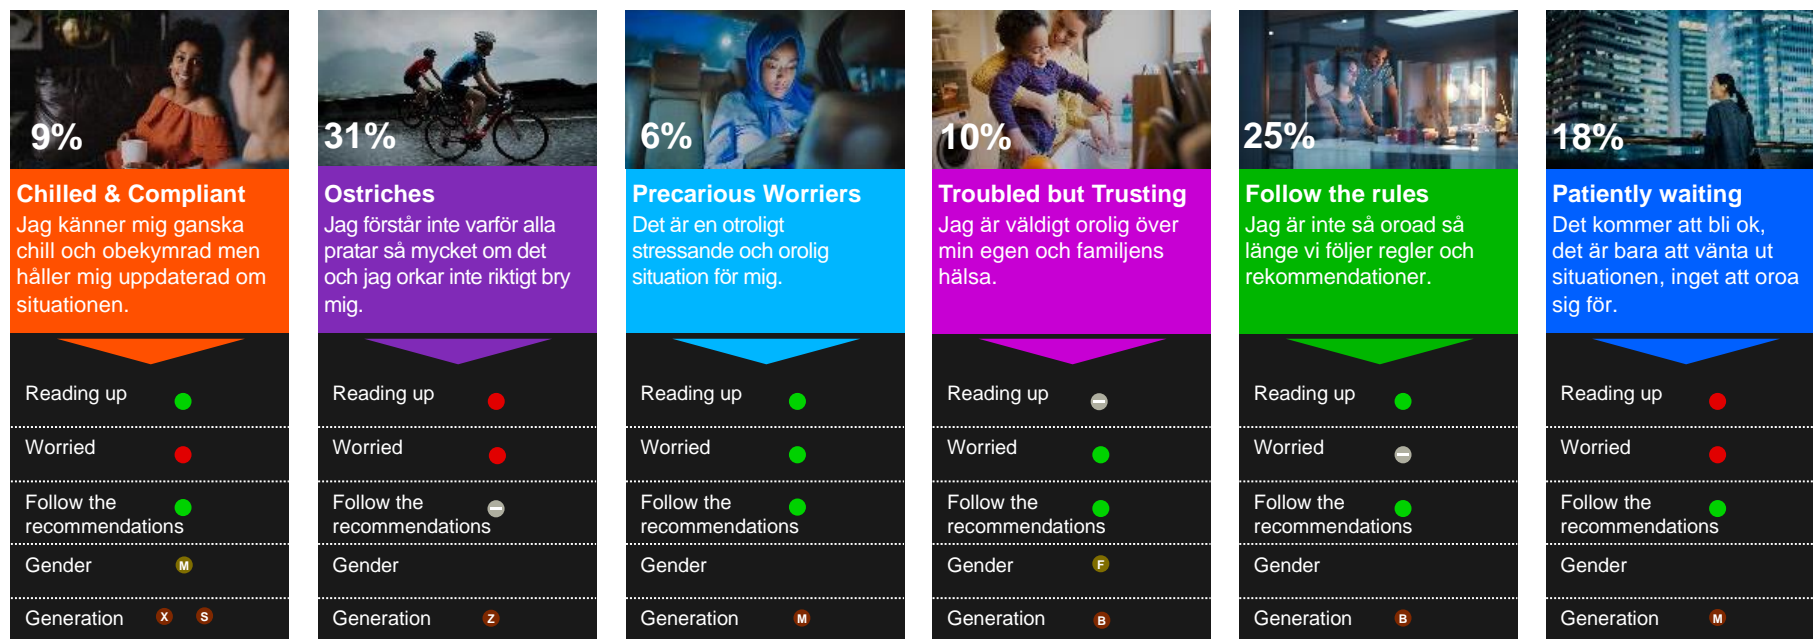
9%

Chilled & Compliant
Jag känner mig ganska chill och obekymrad men håller mig uppdaterad om situationen.

Reading up
Worried
Follow the recommendations
Gender M
Generation X S

31%

Ostriches
Jag förstår inte varför alla pratar så mycket om det och jag orkar inte riktigt bry mig.

Reading up
Worried
Follow the recommendations
Gender
Generation Z

6%

Precarious Worriers
Det är en otroligt stressande och orolig situation för mig.

Reading up
Worried
Follow the recommendations
Gender
Generation M

10%

Troubled but Trusting
Jag är väldigt orolig över min egen och familjens hälsa.

Reading up
Worried
Follow the recommendations
Gender F
Generation B

25%

Follow the rules
Jag är inte så oroad så länge vi följer regler och rekommendationer.

Reading up
Worried
Follow the recommendations
Gender
Generation B

18%

Patiently waiting
Det kommer att bli ok, det är bara att vänta ut situationen, inget att oroa sig för.

Reading up
Worried
Follow the recommendations
Gender
Generation M